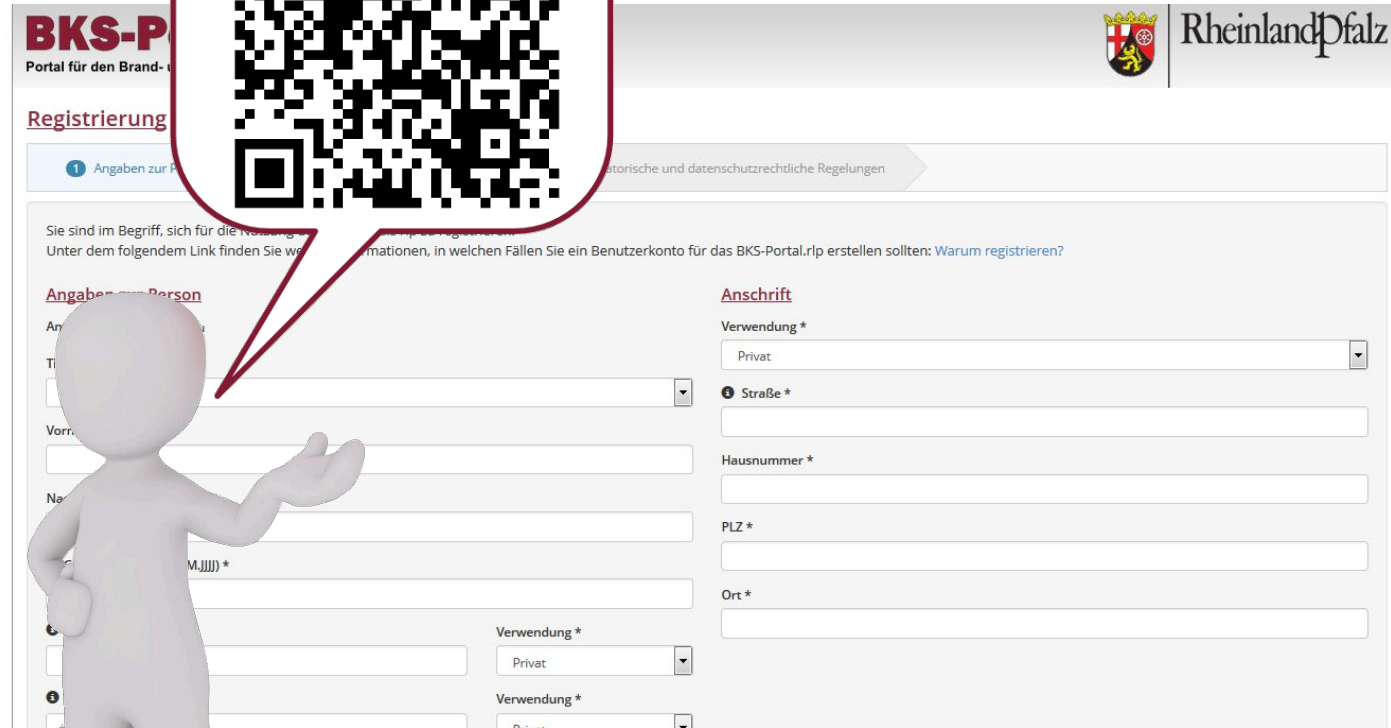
BKS-P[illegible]
Portal für den Brand- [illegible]

RheinlandPfalz

Registrierung

1 Angaben zur P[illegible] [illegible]atorische und datenschutzrechtliche Regelungen

Sie sind im Begriff, sich für die Nutzung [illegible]
Unter dem folgendem Link finden Sie we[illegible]mationen, in welchen Fällen Sie ein Benutzerkonto für das BKS-Portal.rlp erstellen sollten: Warum registrieren?

Angaben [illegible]

An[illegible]

Ti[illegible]

Vorn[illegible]

Na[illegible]

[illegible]M.JJJJ) *

Verwendung *
Privat

Verwendung *
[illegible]

Anschrift

Verwendung *
Privat

Straße *

Hausnummer *

PLZ *

Ort *